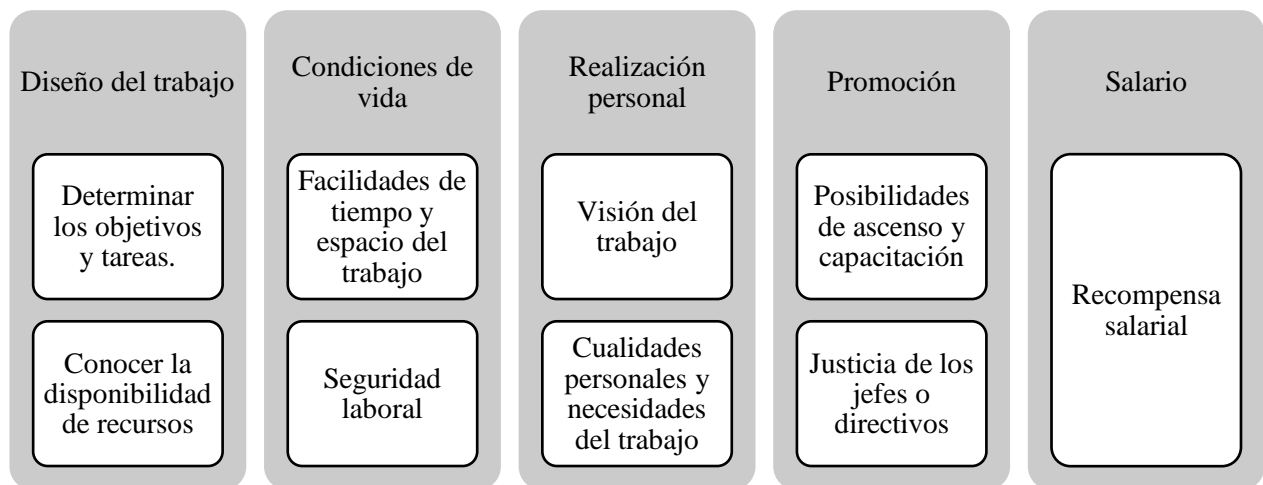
Diseño del trabajo

Determinar los objetivos y tareas.

Conocer la disponibilidad de recursos

Condiciones de vida

Facilidades de tiempo y espacio del trabajo

Seguridad laboral

Realización personal

Visión del trabajo

Cualidades personales y necesidades del trabajo

Promoción

Posibilidades de ascenso y capacitación

Justicia de los jefes o directivos

Salario

Recompensa salarial